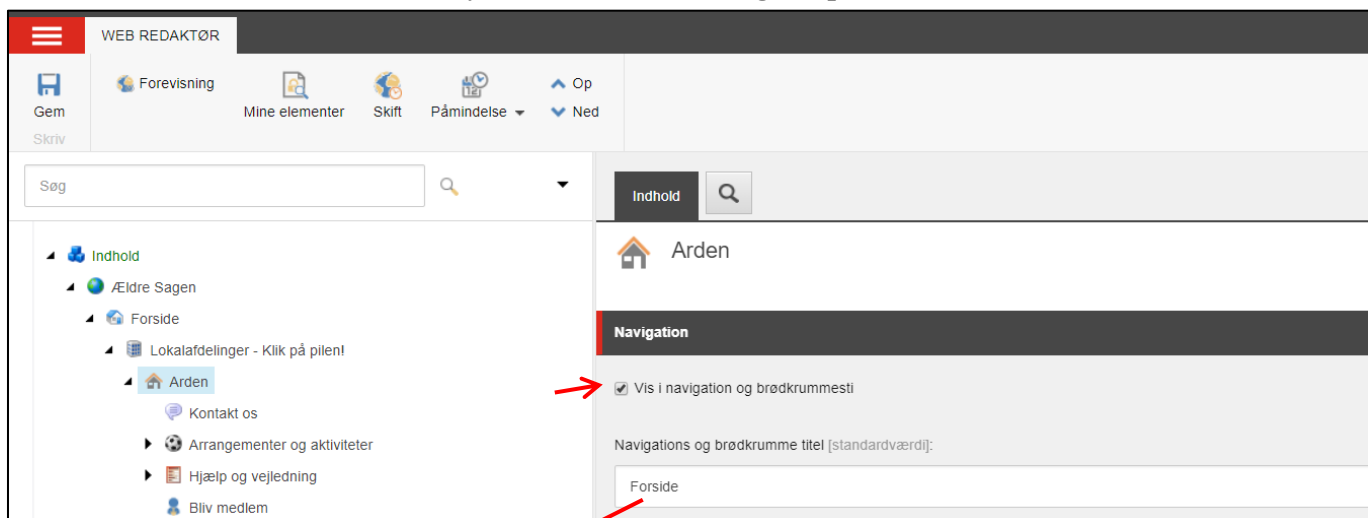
WEB REDAKTØR

Gem
Skriv

Forevisning

Mine elementer

Skift

Påmindelse

Op
Ned

Søg

Indhold
Ældre Sagen
Forside
Lokalafdelinger - Klik på pilen!
Arden
Kontakt os
Arrangementer og aktiviteter
Hjælp og vejledning
Bliv medlem

Indhold

Arden

Navigation

Vis i navigation og brødkrummesti

Navigations og brødkrumme titel [standardværdi]:

Forside